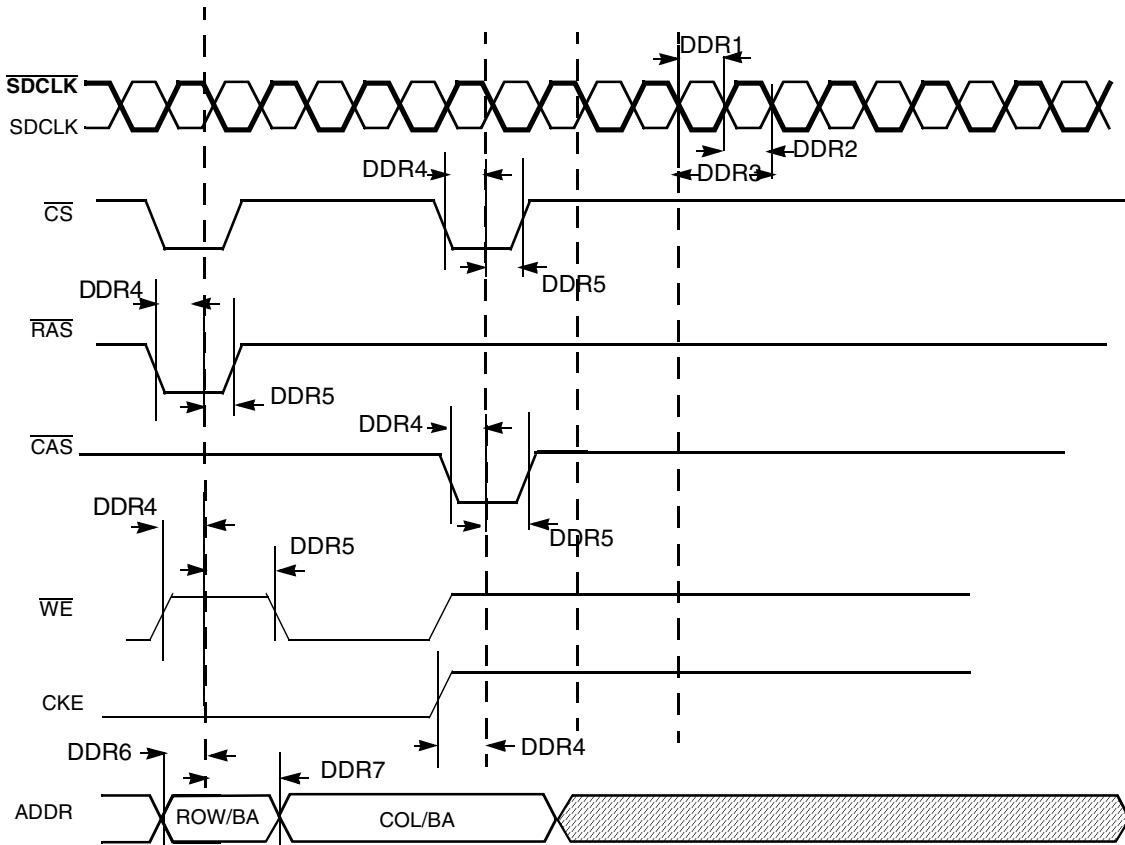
DDR1
$\overline{\text{SDCLK}}$
SDCLK
DDR2
DDR3
DDR4
$\overline{\text{CS}}$
DDR5
DDR4
$\overline{\text{RAS}}$
DDR5
DDR4
$\overline{\text{CAS}}$
DDR4
DDR5
DDR5
$\overline{\text{WE}}$
CKE
DDR6
DDR4
DDR7
ADDR
ROW/BA
COL/BA